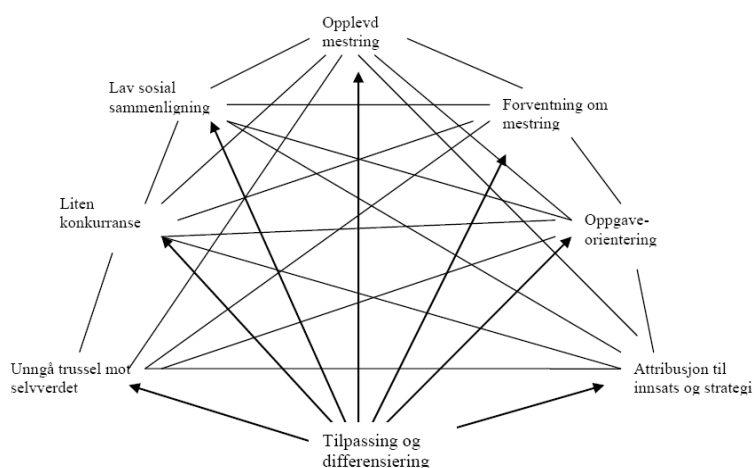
Opplevd mestring

Lav sosial sammenligning

Forventning om mestring

Liten konkurranse

Oppgaveorientering

Unngå trussel mot selvverdet

Attribusjon til innsats og strategi

Tilpassing og differensiering